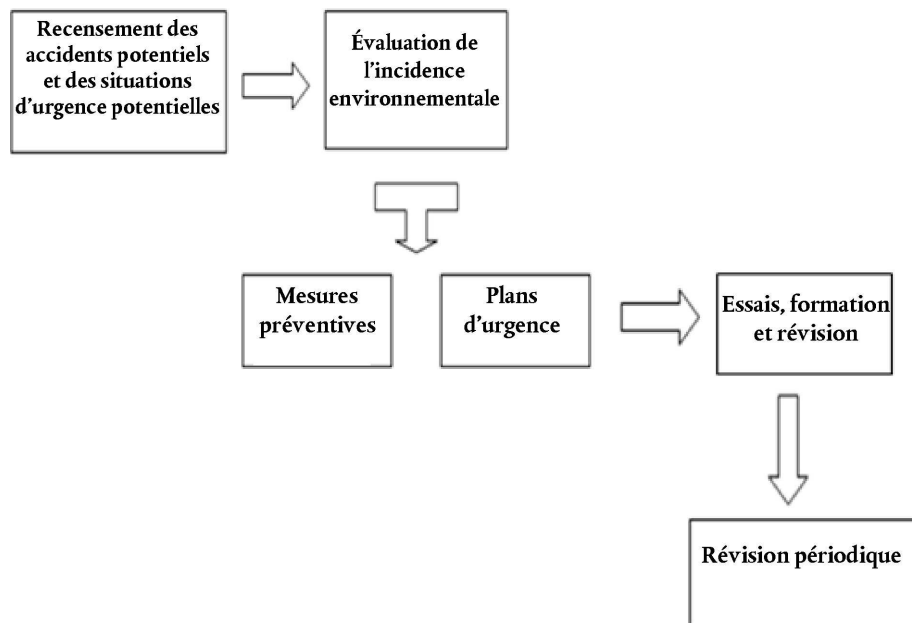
Recensement des accidents potentiels et des situations d’urgence potentielles

Évaluation de l’incidence environnementale

Mesures préventives

Plans d’urgence

Essais, formation et révision

Révision périodique